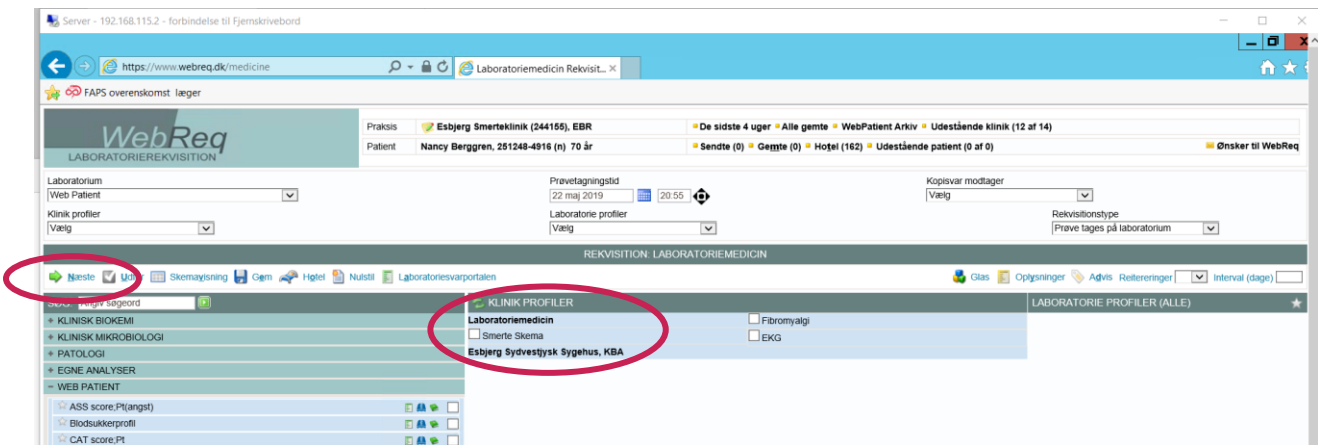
Server - 192.168.115.2 - forbindelse til Fjernskrivebord

https://www.webreq.dk/medicine

Laboratoriemedicin Rekvisit... ×

FAPS overenskomst læger

WebReq
LABORATORIEREKVISITION

| Praksis | Esbjerg Smerteklinik (244155), EBR | De sidste 4 uger • Alle gemte • WebPatient Arkiv • Udestående klinik (12 af 14) |
|---|---|---|
| Patient | Nancy Berggren, 251248-4916 (n) 70 år | Sendte (0) • Gemte (0) • Hotel (162) • Udestående patient (0 af 0) • Ønsker til WebReq |

Laboratorium
Web Patient

Prøvetagningstid
22 maj 2019 20:55

Kopisvar modtager
Vælg

Klinik profiler
Vælg

Laboratorie profiler
Vælg

Rekvisitionstype
Prøve tages på laboratorium

REKVISITION: LABORATORIEMEDICIN

Næste Udtr Skemavisning Gem Hotel Nulstil Laboratoriesvarportalen

Glas Oplysninger Advis Reitereringer Interval (dage)

Søg Angiv søgeord

+ KLINISK BIOKEMI
+ KLINISK MIKROBIOLOGI
+ PATOLOGI
+ EGNE ANALYSER
− WEB PATIENT
ASS score;Pt(angst)
Blodsukkerprofil
CAT score;Pt

KLINIK PROFILER
Laboratoriemedicin
Smerte Skema
Fibromyalgi
EKG
Esbjerg Sydvestjysk Sygehus, KBA

LABORATORIE PROFILER (ALLE)